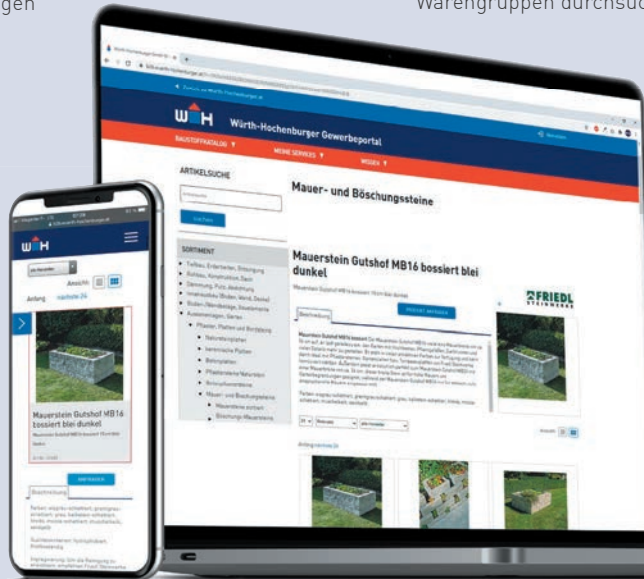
gen

Warengruppen durchsu

Würth-Hochenburger Gewerbeportal

BAUSTOFFKATALOG

MEINE SERVICES

WISSEN

ARTIKELSUCHE

SUCHEN

Mauer- und Böschungssteine

SORTIMENT

Mauerstein Gutshof MB16 bossiert blei dunkel

FRIEDL STEINWERKE

Beschreibung

ANFRAGEN

Mauerstein Gutshof MB16 bossiert blei dunkel

Ansicht

Anfang nächste 24

Beschreibung

ANFRAGEN

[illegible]